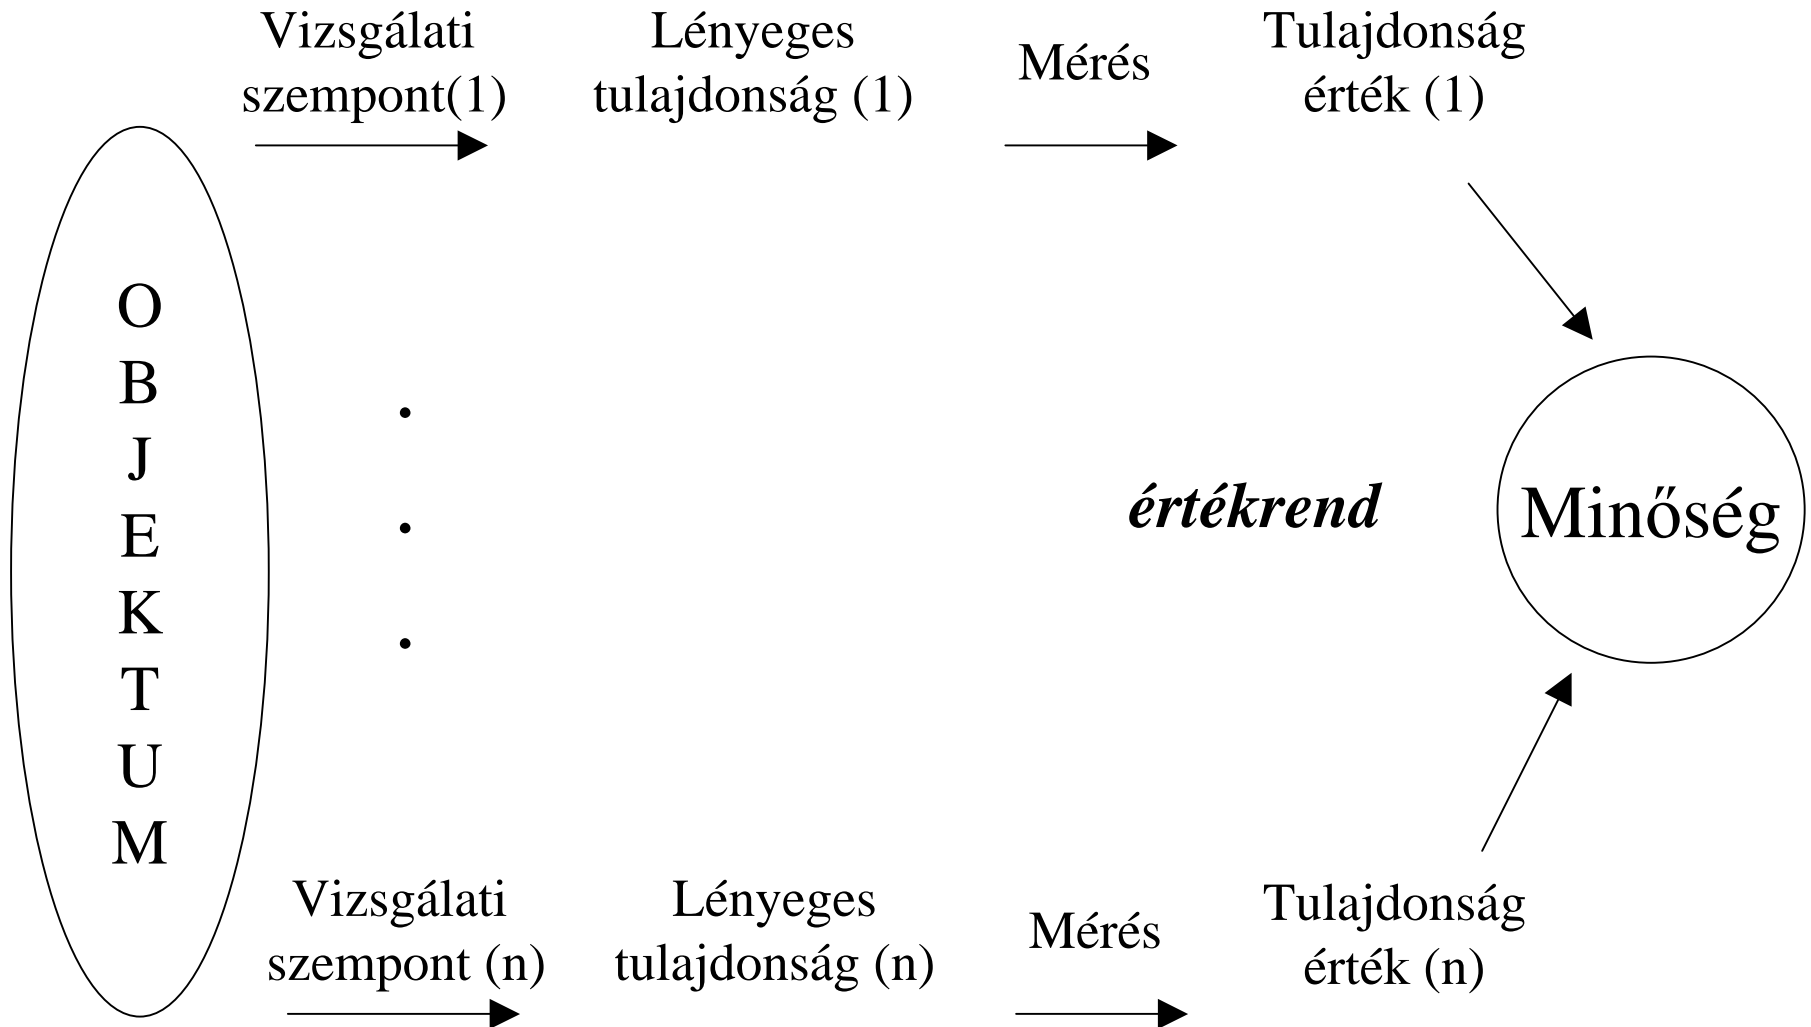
Vizsgálati szempont(1)

Lényeges tulajdonság (1)

Mérés

Tulajdonság érték (1)

O
B
J
E
K
T
U
M

.
.
.

értékrend

Minőség

Vizsgálati szempont (n)

Lényeges tulajdonság (n)

Mérés

Tulajdonság érték (n)